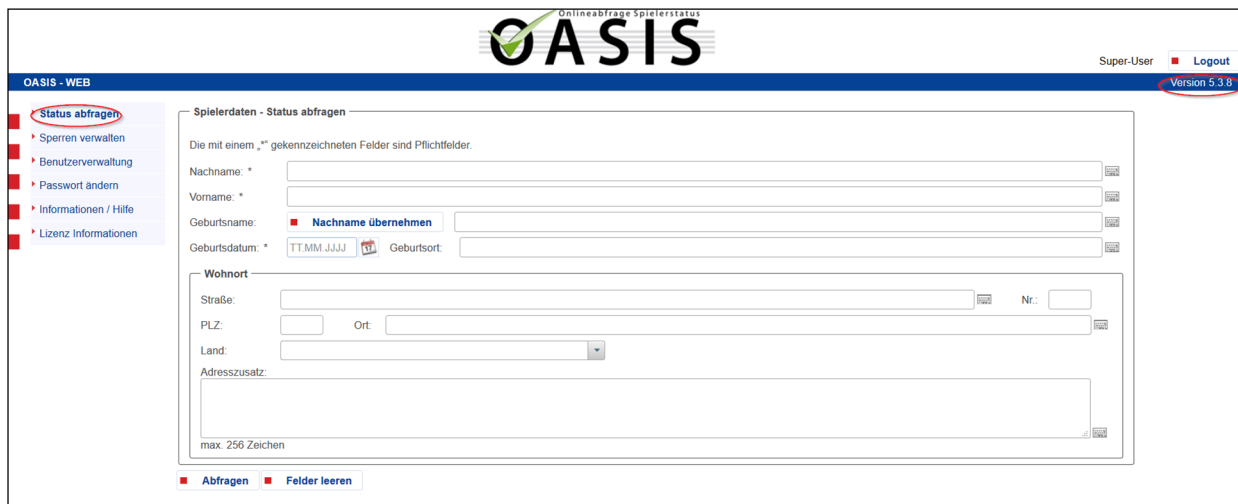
Onlineabfrage Spielerstatus
OASIS

Super-User Logout

OASIS - WEB

Version 5.3.8

Status abfragen
Sperren verwalten
Benutzerverwaltung
Passwort ändern
Informationen / Hilfe
Lizenz Informationen

Spielerdaten - Status abfragen

Die mit einem „*" gekennzeichneten Felder sind Pflichtfelder.

Nachname: *

Vorname: *

Geburtsname: Nachname übernehmen

Geburtsdatum: * TT.MM.JJJJ Geburtsort:

Wohnort

Straße: Nr.:

PLZ: Ort:

Land:

Adresszusatz:

max. 256 Zeichen

Abfragen Felder leeren